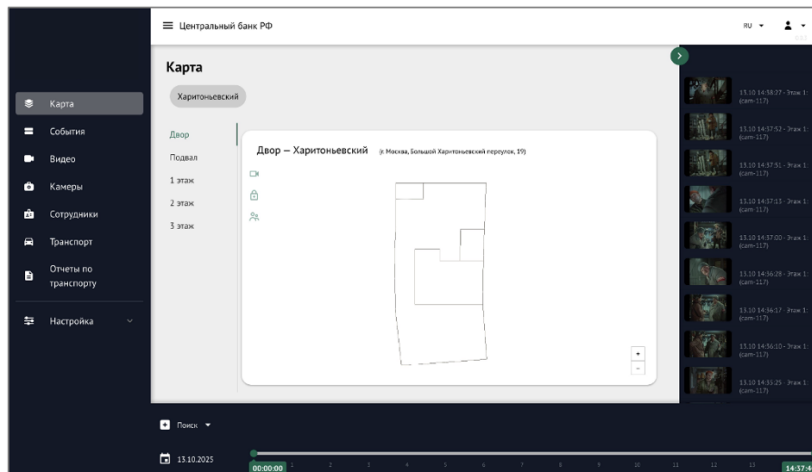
Центральный банк РФ

RU

Карта

Событие

Видео

Камеры

Сотрудники

Транспорт

Отчеты по транспорту

Настройка

Карта

Харитоньевский

Двор

Подвал

1 этаж

2 этаж

3 этаж

Двор — Харитоньевский (г. Москва, Большой Харитоньевский переулок, 19)

+

-

15.10 14:58:27 - Этаж 1 (cam-117)

15.10 14:57:52 - Этаж 1 (cam-117)

15.10 14:57:51 - Этаж 1 (cam-117)

15.10 14:57:13 - Этаж 1 (cam-117)

15.10 14:57:00 - Этаж 1 (cam-117)

15.10 14:56:29 - Этаж 1 (cam-117)

15.10 14:56:17 - Этаж 1 (cam-117)

15.10 14:56:10 - Этаж 1 (cam-117)

15.10 14:55:25 - Этаж 1 (cam-117)

Поиск

13.10.2025

00:00:00

14:37